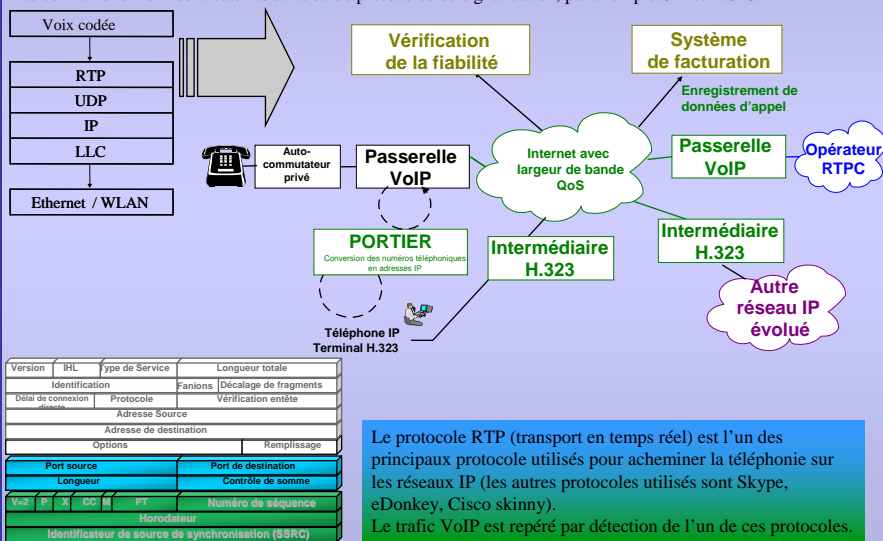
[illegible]

Voix codée

RTP

UDP

IP

LLC

Ethernet / WLAN

Vérification de la fiabilité

Système de facturation

Enregistrement de données d'appel

Auto-commutateur privé

Passerelle VoIP

Internet avec largeur de bande QoS

Passerelle VoIP

Opérateur RTPC

PORTIER

Conversion des numéros téléphoniques en adresses IP

Intermédiaire H.323

Intermédiaire H.323

Autre réseau IP évolué

Téléphone IP Terminal H.323

| Version | IHL | Type de Service | Longueur totale |
|---|---|---|---|
| Identification | | Fanions | Décalage de fragments |
| Délai de connexion directe | Protocole | Vérification entête | |
| Adresse Source | | | |
| Adresse de destination | | | |
| Options | | Remplissage | |
| Port source | | Port de destination | |
| Longueur | | Contrôle de somme | |
| V=2 P X CC M PT | | Numéro de séquence | |
| Horodateur | | | |
| Identificateur de source de synchronisation (SSRC) | | | |

Le protocole RTP (transport en temps réel) est l'un des principaux protocole utilisés pour acheminer la téléphonie sur les réseaux IP (les autres protocoles utilisés sont Skype, eDonkey, Cisco skinny).
Le trafic VoIP est repéré par détection de l'un de ces protocoles.